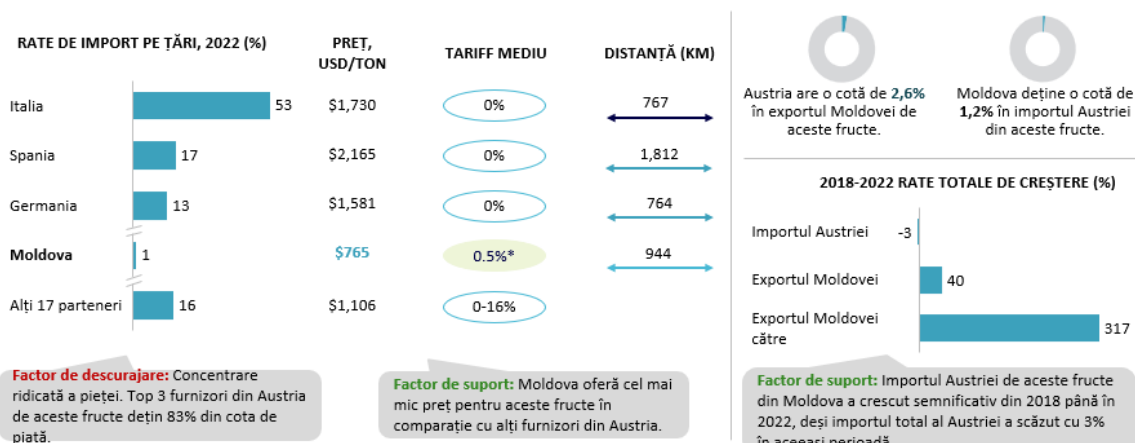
RATE DE IMPORT PE ȚĂRI, 2022 (%)

PREȚ, USD/TON

TARIFF MEDIU

DISTANȚĂ (KM)

| Țară | Rată | Preț | Tarif | Distanță |
|---|---|---|---|---|
| Italia | 53 | $1,730 | 0% | 767 |
| Spania | 17 | $2,165 | 0% | 1,812 |
| Germania | 13 | $1,581 | 0% | 764 |
| **Moldova** | 1 | $765 | 0.5%* | 944 |
| Alți 17 parteneri | 16 | $1,106 | 0-16% | |

Austria are o cotă de **2,6%** în exportul Moldovei de aceste fructe.

Moldova deține o cotă de **1,2%** în importul Austriei din aceste fructe.

2018-2022 RATE TOTALE DE CREȘTERE (%)

Importul Austriei -3

Exportul Moldovei 40

Exportul Moldovei către 317

**Factor de descurajare:** Concentrare ridicată a pieței. Top 3 furnizori din Austria de aceste fructe dețin 83% din cota de piață.

**Factor de suport:** Moldova oferă cel mai mic preț pentru aceste fructe în comparație cu alți furnizori din Austria.

**Factor de suport:** Importul Austriei de aceste fructe din Moldova a crescut semnificativ din 2018 până în 2022, deși importul total al Austriei a scăzut cu 3% în aceeași perioadă.